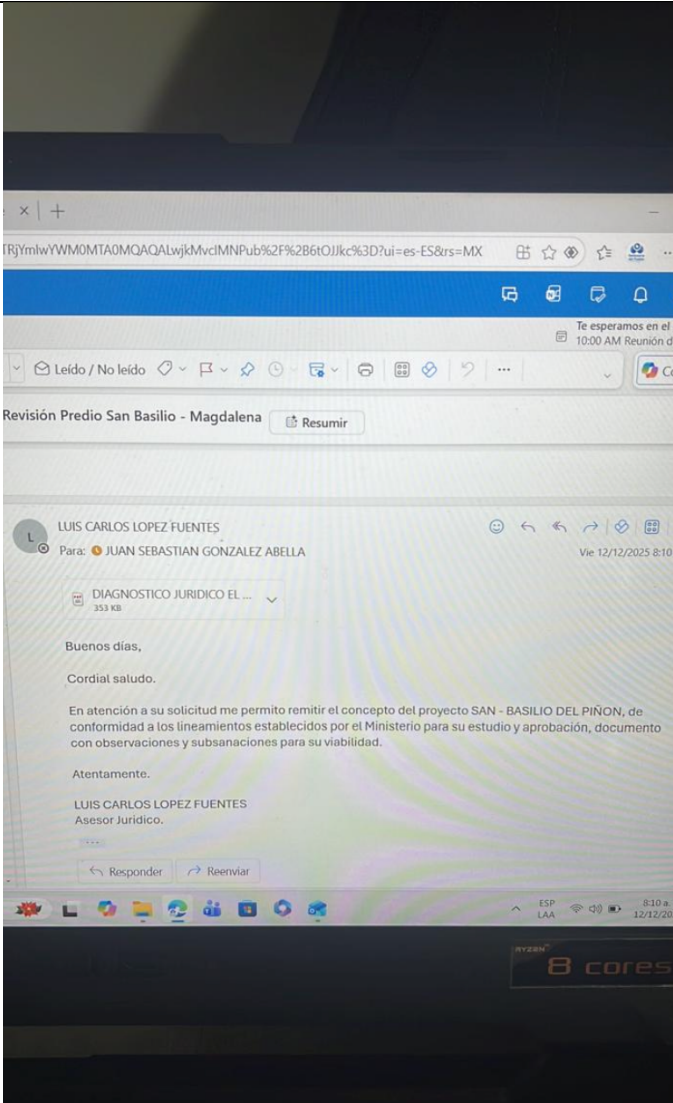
× | +

TRjYmlwYWM0MTA0MQAQALwjkMvclMNPub%2F%2B6tOJJkc%3D?ui=es-ES&rs=MX

Te esperamos en el
10:00 AM Reunión d

Leído / No leído

Revisión Predio San Basilio - Magdalena

Resumir

LUIS CARLOS LOPEZ FUENTES

Para: JUAN SEBASTIAN GONZALEZ ABELLA

Vie 12/12/2025 8:10

DIAGNOSTICO JURIDICO EL ...
353 KB

Buenos días,

Cordial saludo.

En atención a su solicitud me permito remitir el concepto del proyecto SAN - BASILIO DEL PIÑON, de conformidad a los lineamientos establecidos por el Ministerio para su estudio y aprobación, documento con observaciones y subsanaciones para su viabilidad.

Atentamente.

LUIS CARLOS LOPEZ FUENTES
Asesor Juridico.

Responder

Reenviar

ESP
LAA

8:10 a.
12/12/20

RYZEN
8 cores